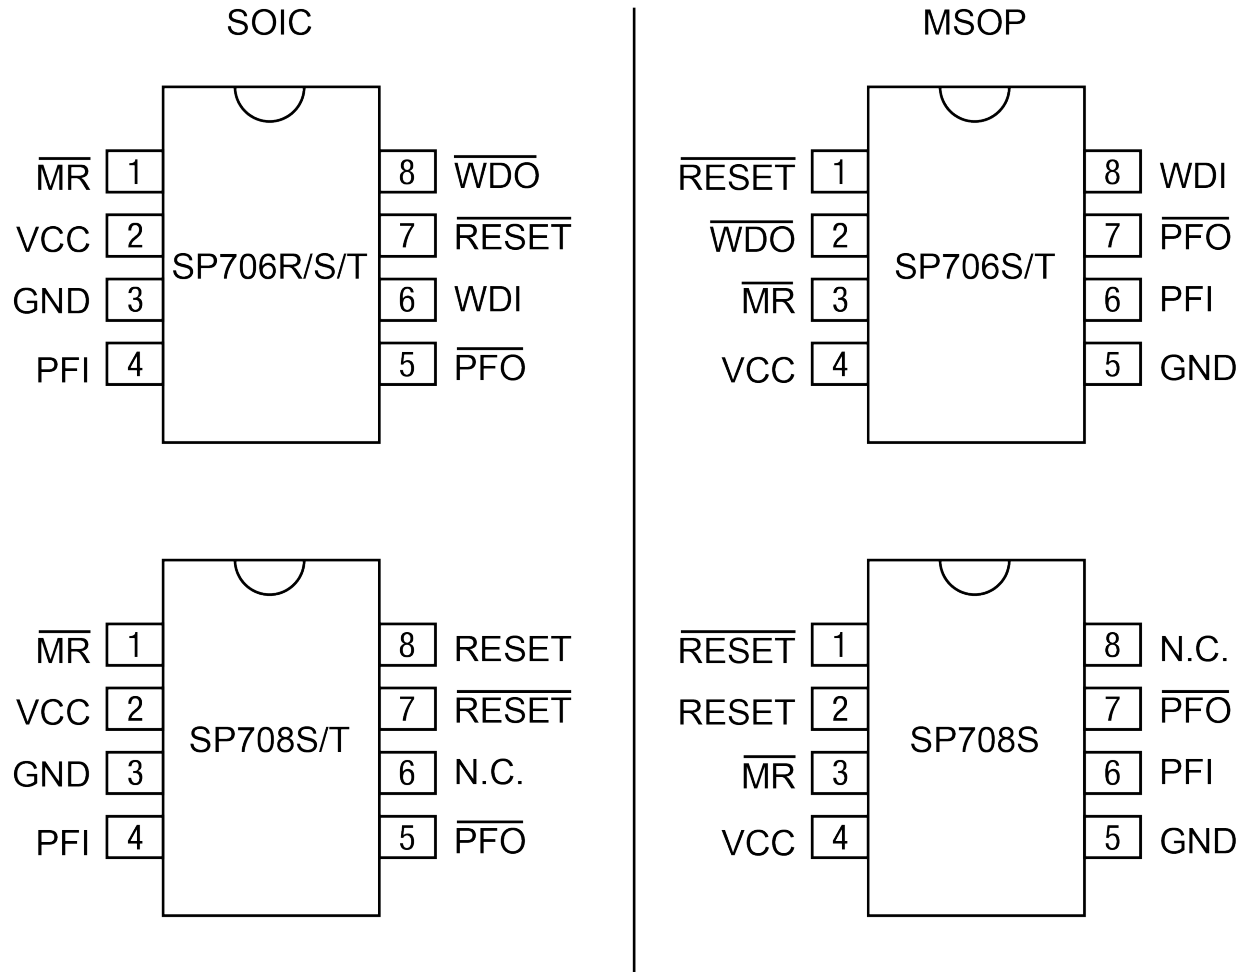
SOIC

$\overline{MR}$ 1
VCC 2
GND 3
PFI 4

SP706R/S/T

8 $\overline{WDO}$
7 $\overline{RESET}$
6 WDI
5 $\overline{PFO}$

MSOP

$\overline{RESET}$ 1
$\overline{WDO}$ 2
$\overline{MR}$ 3
VCC 4

SP706S/T

8 WDI
7 $\overline{PFO}$
6 PFI
5 GND

$\overline{MR}$ 1
VCC 2
GND 3
PFI 4

SP708S/T

8 RESET
7 $\overline{RESET}$
6 N.C.
5 $\overline{PFO}$

$\overline{RESET}$ 1
RESET 2
$\overline{MR}$ 3
VCC 4

SP708S

8 N.C.
7 $\overline{PFO}$
6 PFI
5 GND